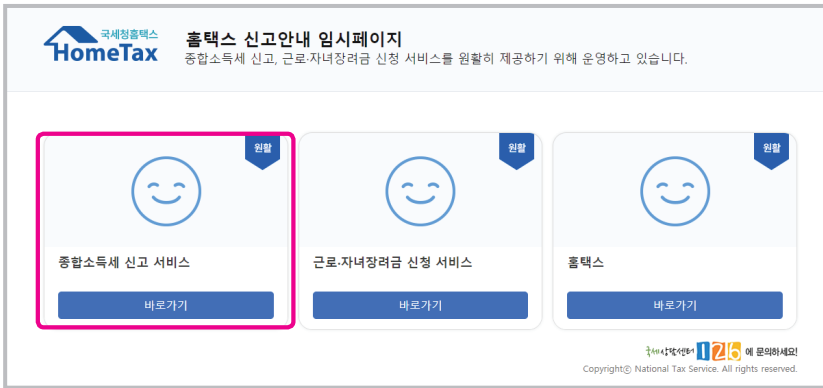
국세청홈택스
HomeTax

홈택스 신고안내 임시페이지
종합소득세 신고, 근로·자녀장려금 신청 서비스를 원활히 제공하기 위해 운영하고 있습니다.

원활
종합소득세 신고 서비스
바로가기

원활
근로·자녀장려금 신청 서비스
바로가기

원활
홈택스
바로가기

국세상담센터 126 에 문의하세요!
Copyright© National Tax Service. All rights reserved.